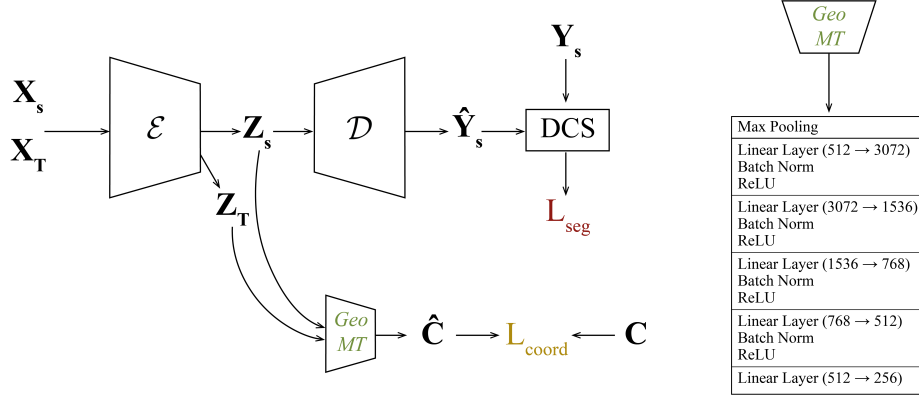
$\mathbf{X_s}$
$\mathbf{X_T}$
$\mathcal{E}$
$\mathbf{Z_s}$
$\mathbf{Z_T}$
$\mathcal{D}$
$\mathbf{\hat{Y}_s}$
$\mathbf{Y_s}$
DCS
$L_{seg}$
Geo MT
$\mathbf{\hat{C}}$
$L_{coord}$
$\mathbf{C}$

Geo MT

| Max Pooling |
|---|
| Linear Layer (512 → 3072) Batch Norm ReLU |
| Linear Layer (3072 → 1536) Batch Norm ReLU |
| Linear Layer (1536 → 768) Batch Norm ReLU |
| Linear Layer (768 → 512) Batch Norm ReLU |
| Linear Layer (512 → 256) |